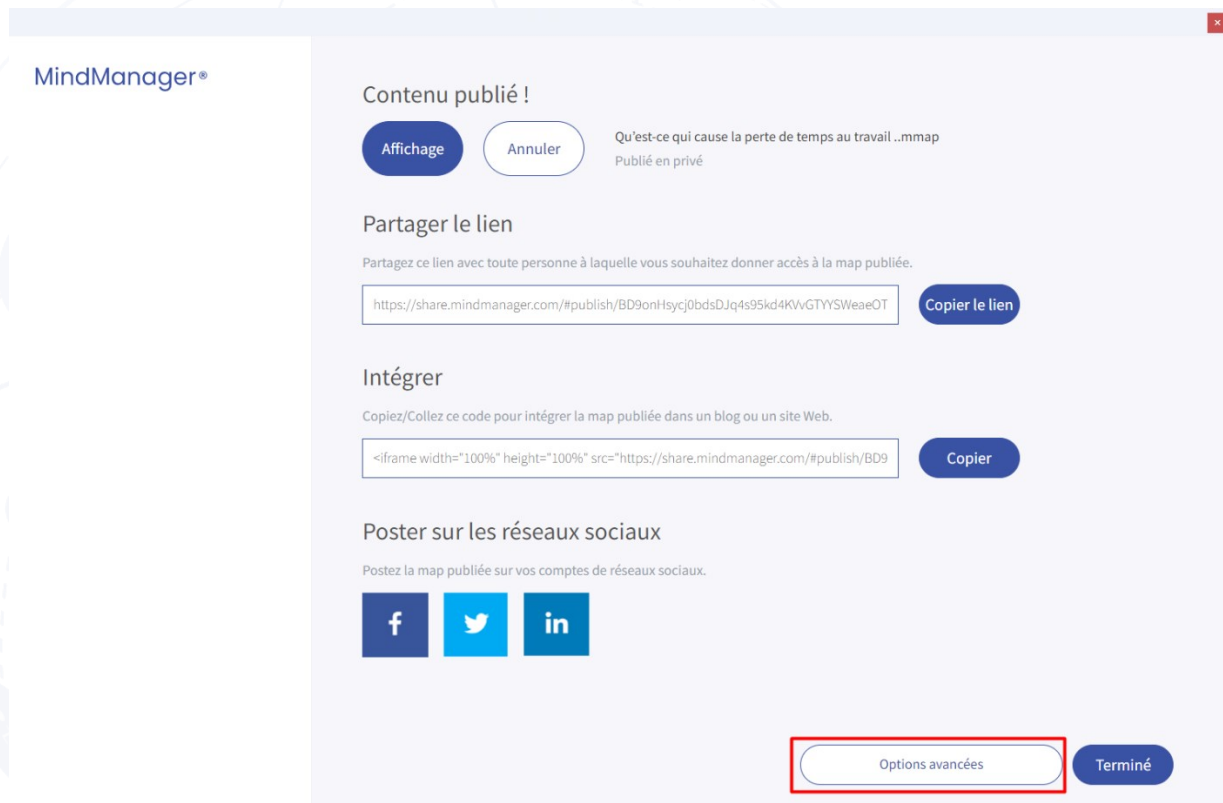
MindManager®

Contenu publié !

Affichage

Annuler

Qu'est-ce qui cause la perte de temps au travail ..mmap
Publié en privé

Partager le lien

Partagez ce lien avec toute personne à laquelle vous souhaitez donner accès à la map publiée.

https://share.mindmanager.com/#publish/BD9onHsycj0bdsDJq4s95kd4KVvGTYYSWeaeOT

Copier le lien

Intégrer

Copiez/Collez ce code pour intégrer la map publiée dans un blog ou un site Web.

<iframe width="100%" height="100%" src="https://share.mindmanager.com/#publish/BD9

Copier

Poster sur les réseaux sociaux

Postez la map publiée sur vos comptes de réseaux sociaux.

f

in

Options avancées

Terminé